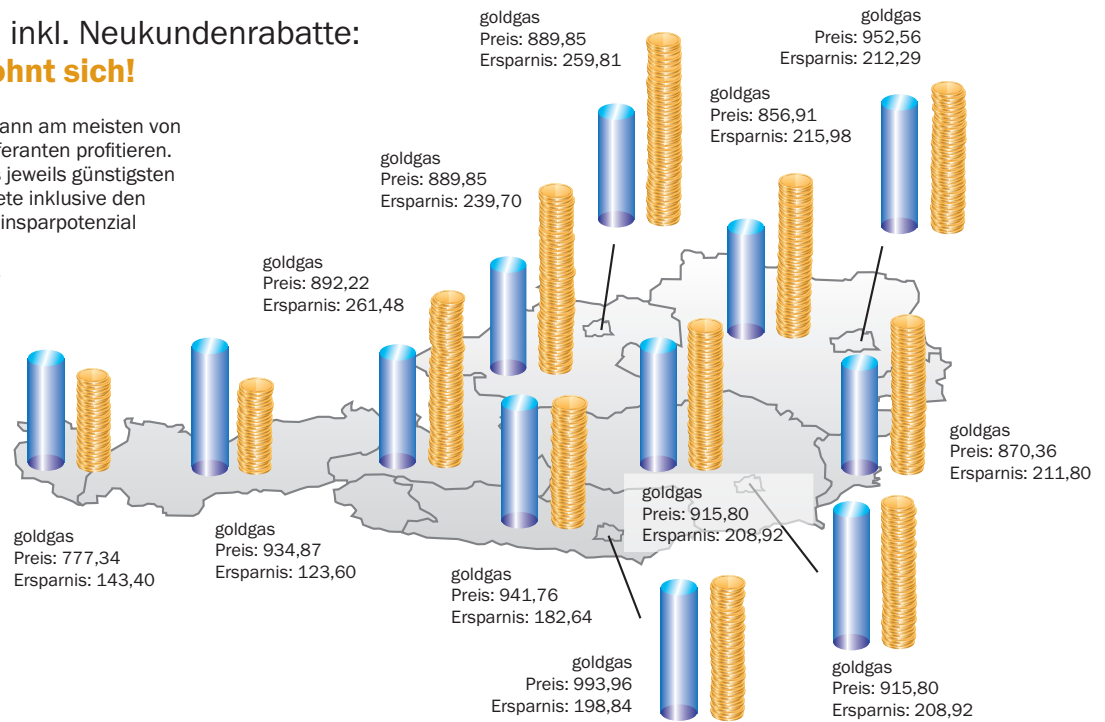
inkl. Neukundenrabatte:
ohnt sich!

ann am meisten von
feranten profitieren.
jeweils günstigsten
ete inklusive den
insparpotenzial

goldgas
Preis: 889,85
Ersparnis: 259,81

goldgas
Preis: 952,56
Ersparnis: 212,29

goldgas
Preis: 856,91
Ersparnis: 215,98

goldgas
Preis: 889,85
Ersparnis: 239,70

goldgas
Preis: 892,22
Ersparnis: 261,48

goldgas
Preis: 870,36
Ersparnis: 211,80

goldgas
Preis: 915,80
Ersparnis: 208,92

goldgas
Preis: 777,34
Ersparnis: 143,40

goldgas
Preis: 934,87
Ersparnis: 123,60

goldgas
Preis: 941,76
Ersparnis: 182,64

goldgas
Preis: 993,96
Ersparnis: 198,84

goldgas
Preis: 915,80
Ersparnis: 208,92